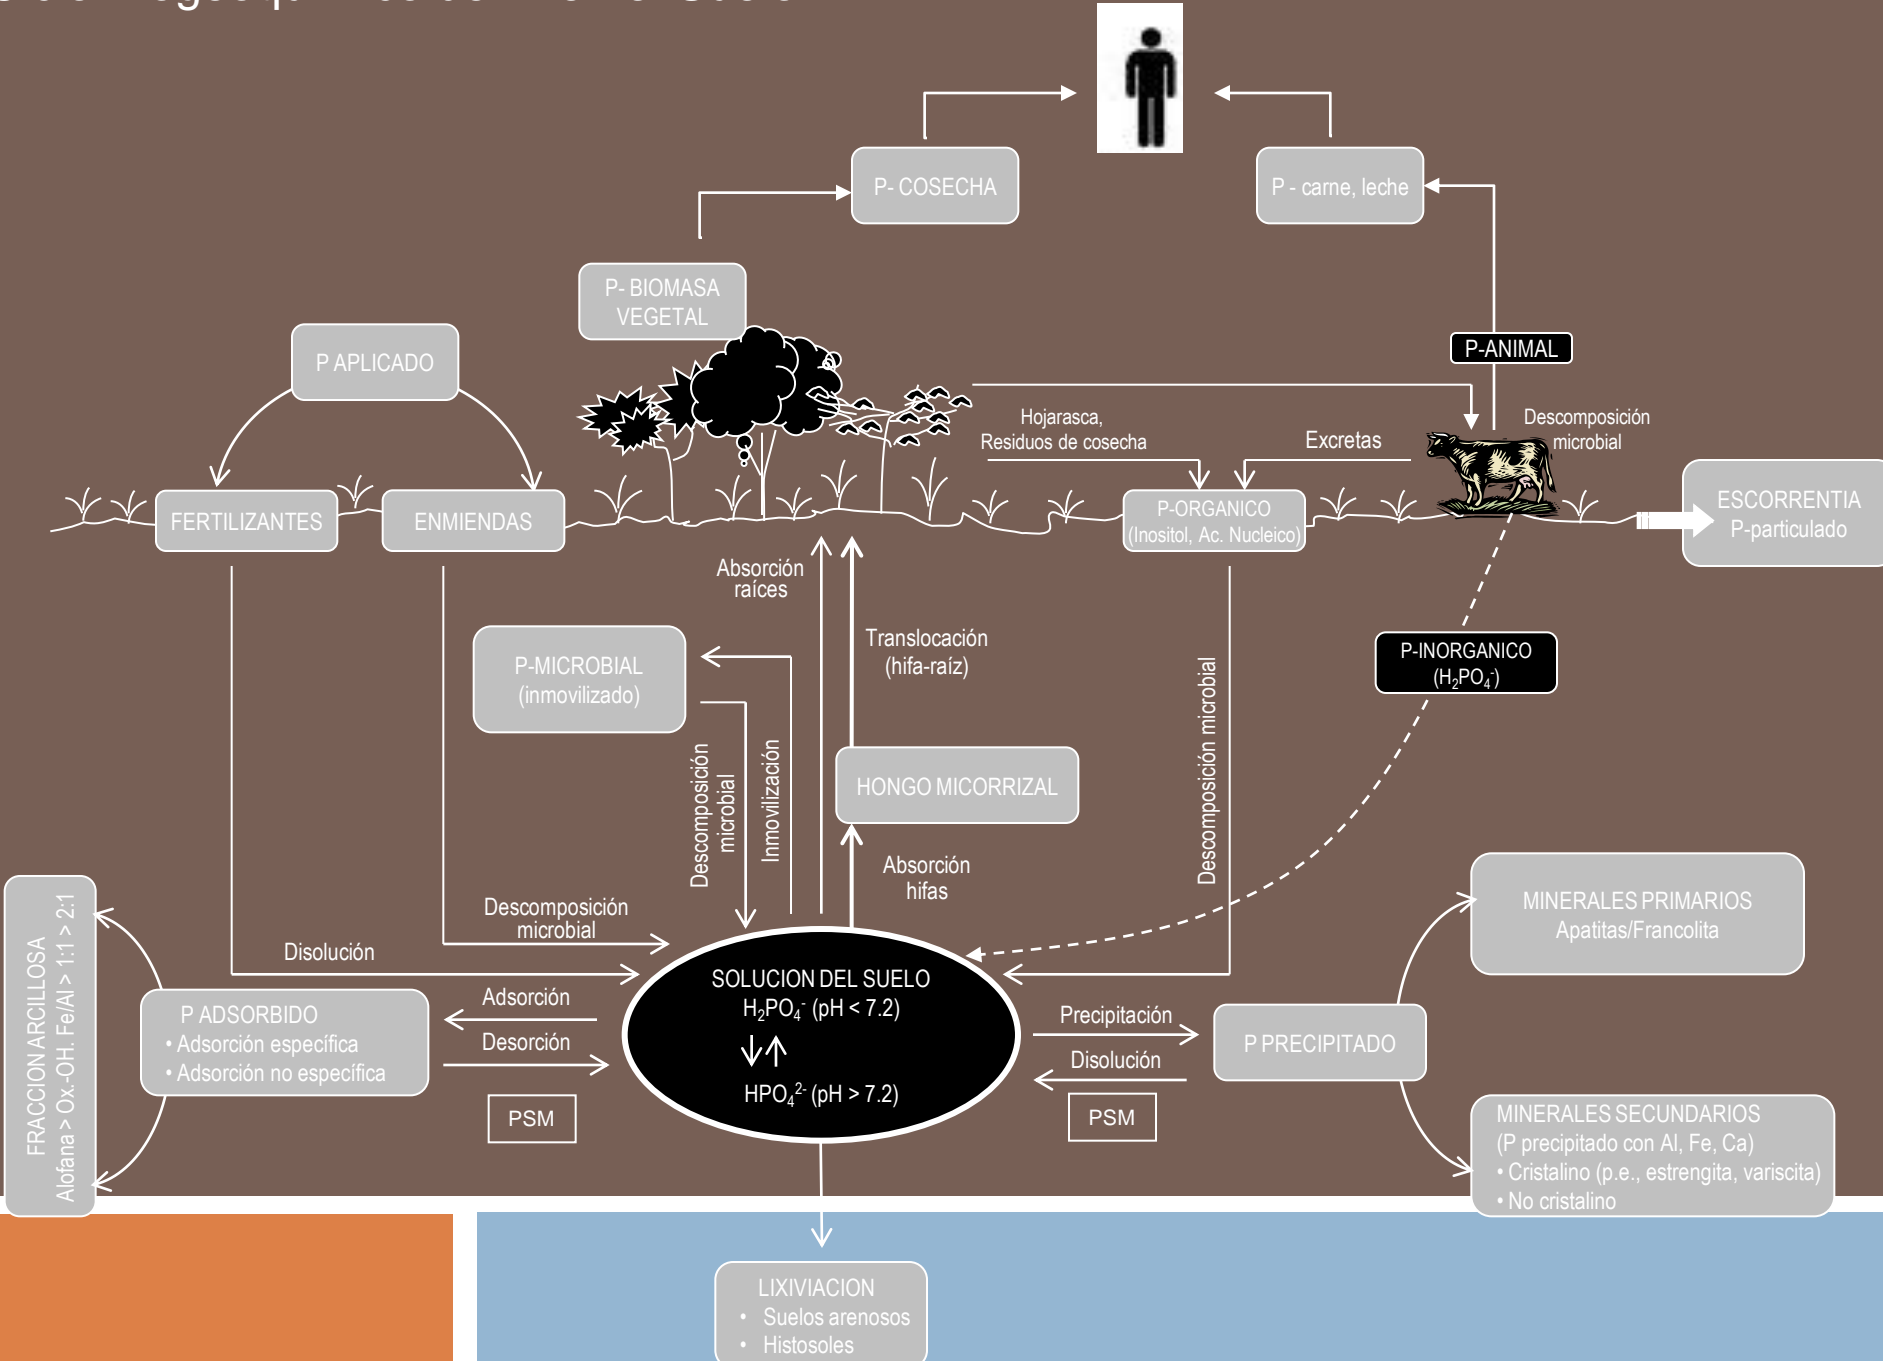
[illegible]

P- COSECHA

P - carne, leche

P- BIOMASA VEGETAL

P-ANIMAL

P APLICADO

Hojarasca, Residuos de cosecha

Excretas

Descomposición microbial

FERTILIZANTES

ENMIENDAS

P-ORGANICO (Inositol, Ac. Nucleico)

ESCORRENTIA P-particulado

Absorción raíces

Translocación (hifa-raíz)

P-MICROBIAL (inmovilizado)

P-INORGANICO ($H_2PO_4^-$)

Descomposición microbial

Inmovilización

HONGO MICORRIZAL

Descomposición microbial

Absorción hifas

MINERALES PRIMARIOS Apatitas/Francolita

FRACCION ARCILLOSA Alofana > Ox.-OH. Fe/Al > 1:1 > 2:1

Descomposición microbial

Disolución

SOLUCION DEL SUELO $H_2PO_4^-$ (pH < 7.2) $HPO_4^{2-}$ (pH > 7.2)

P ADSORBIDO
• Adsorción específica
• Adsorción no específica

Adsorción

Desorción

PSM

Precipitación

Disolución

PSM

P PRECIPITADO

MINERALES SECUNDARIOS (P precipitado con Al, Fe, Ca)
• Cristalino (p.e., estrengita, variscita)
• No cristalino

LIXIVIACION
• Suelos arenosos
• Histosoles